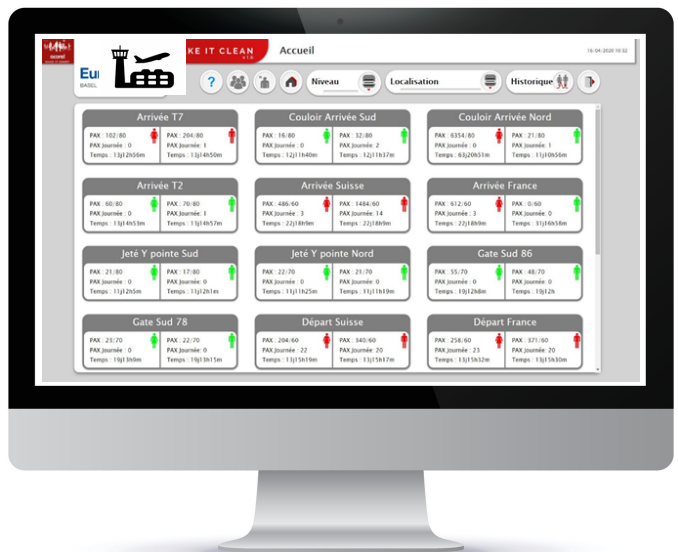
KE IT CLEAN
Accueil
16/04/2020 10:32
Eu
BASEL
?
Niveau
Localisation
Historique

Arrivée T7
PAX : 102/80
PAX Journée : 0
Temps : 13j12h56m
PAX : 204/80
PAX Journée : 1
Temps : 13j14h50m

Couloir Arrivée Sud
PAX : 16/80
PAX Journée : 0
Temps : 12j11h40m
PAX : 32/80
PAX Journée : 2
Temps : 12j11h37m

Couloir Arrivée Nord
PAX : 6354/80
PAX Journée : 0
Temps : 63j20h51m
PAX : 21/80
PAX Journée : 1
Temps : 11j10h56m

Arrivée T2
PAX : 60/80
PAX Journée : 0
Temps : 11j14h53m
PAX : 70/80
PAX Journée : 1
Temps : 11j14h57m

Arrivée Suisse
PAX : 486/60
PAX Journée : 3
Temps : 22j18h9m
PAX : 1484/60
PAX Journée : 14
Temps : 22j18h9m

Arrivée France
PAX : 612/60
PAX Journée : 3
Temps : 22j18h9m
PAX : 0/60
PAX Journée : 0
Temps : 11j16h58m

Jeté Y pointe Sud
PAX : 21/80
PAX Journée : 0
Temps : 11j12h5m
PAX : 17/80
PAX Journée : 0
Temps : 11j12h1m

Jeté Y pointe Nord
PAX : 22/70
PAX Journée : 0
Temps : 11j11h25m
PAX : 21/70
PAX Journée : 0
Temps : 11j11h19m

Gate Sud 86
PAX : 55/70
PAX Journée : 0
Temps : 10j12h8m
PAX : 48/70
PAX Journée : 0
Temps : 10j12h

Gate Sud 78
PAX : 23/70
PAX Journée : 0
Temps : 19j13h0m
PAX : 22/70
PAX Journée : 0
Temps : 19j13h15m

Départ Suisse
PAX : 204/60
PAX Journée : 22
Temps : 13j15h19m
PAX : 340/60
PAX Journée : 20
Temps : 13j15h17m

Départ France
PAX : 258/60
PAX Journée : 23
Temps : 13j15h32m
PAX : 371/60
PAX Journée : 20
Temps : 13j15h30m